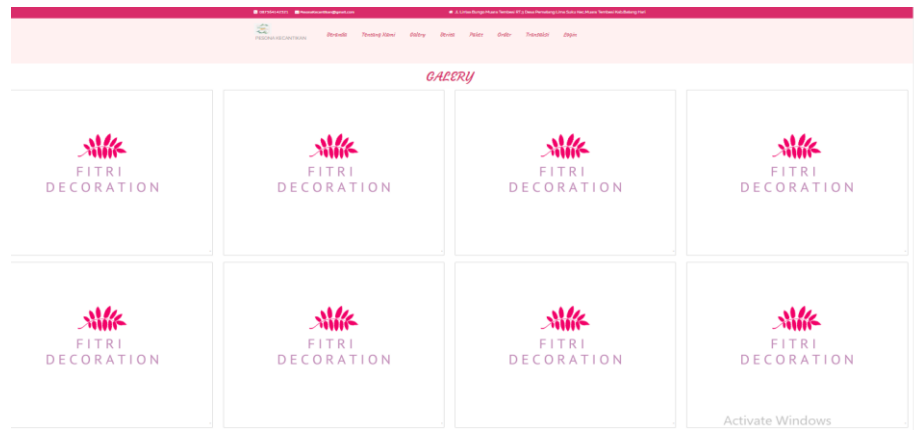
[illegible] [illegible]@gmail.com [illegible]

PESONA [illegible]

Beranda Tentang Kami Gallery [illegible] Paket Order Transaksi Login

GALERY

FITRI DECORATION

FITRI DECORATION

FITRI DECORATION

FITRI DECORATION

FITRI DECORATION

FITRI DECORATION

FITRI DECORATION

FITRI DECORATION

Activate Windows